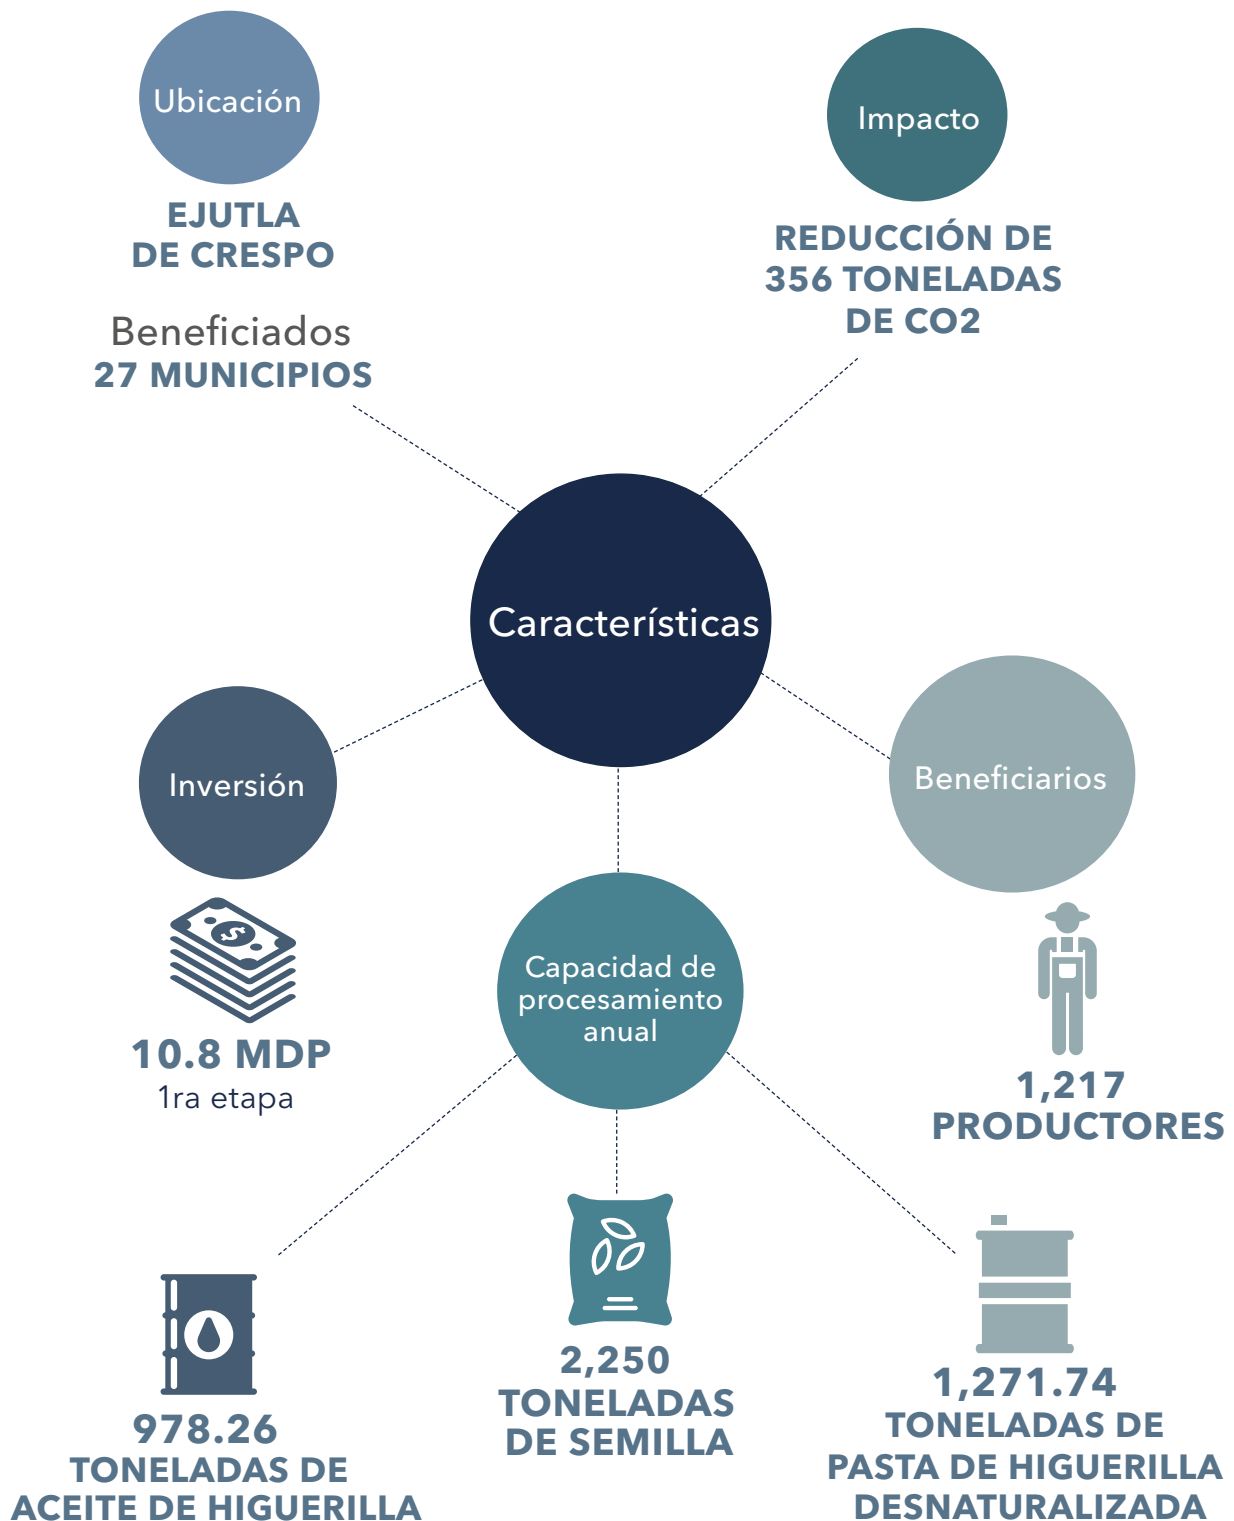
Ubicación

EJUTLA DE CRESPO

Beneficiados
27 MUNICIPIOS

Impacto

REDUCCIÓN DE 356 TONELADAS DE CO2

Características

Inversión

10.8 MDP
1ra etapa

Beneficiarios

1,217 PRODUCTORES

Capacidad de procesamiento anual

978.26 TONELADAS DE ACEITE DE HIGUERILLA

2,250 TONELADAS DE SEMILLA

1,271.74 TONELADAS DE PASTA DE HIGUERILLA DESNATURALIZADA